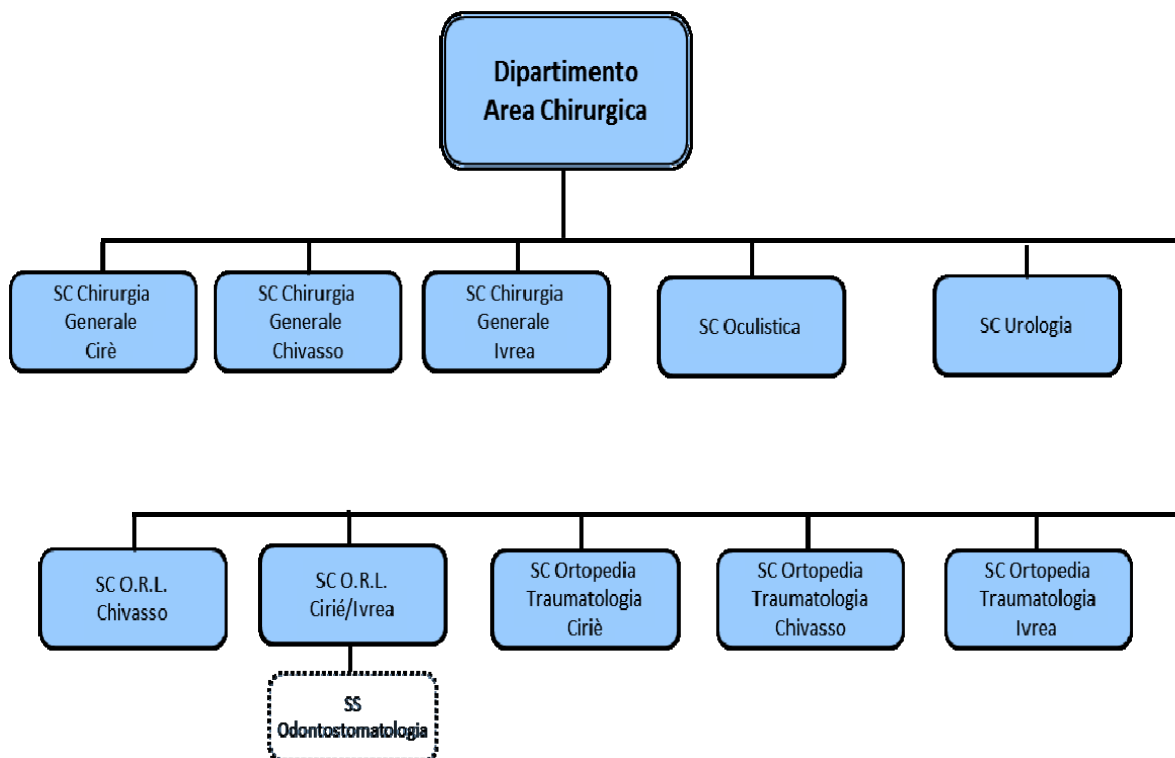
Dipartimento Area Chirurgica

SC Chirurgia Generale Cirè

SC Chirurgia Generale Chivasso

SC Chirurgia Generale Ivrea

SC Oculistica

SC Urologia

SC O.R.L. Chivasso

SC O.R.L. Cirié/Ivrea

SS Odontostomatologia

SC Ortopedia Traumatologia Ciriè

SC Ortopedia Traumatologia Chivasso

SC Ortopedia Traumatologia Ivrea